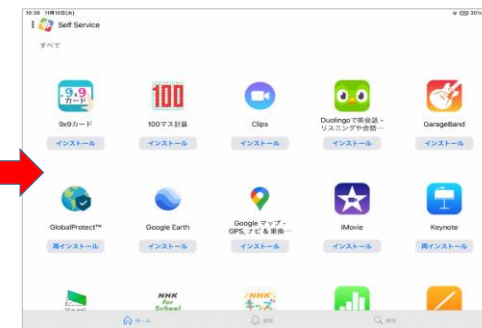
10:38 11月10日(木)
30%

Self Service

すべて

9×9カード
インストール

100マス計算
インストール

Clips
インストール

Duolingoで英会話 - リスニングや会話…
インストール

GarageBand
インストール

GlobalProtect™
再インストール

Google Earth
インストール

Google マップ - GPS, ナビ & 乗換…
インストール

iMovie
インストール

Keynote
再インストール

NHK for School

NHKキッズ

ホーム
通知
検索